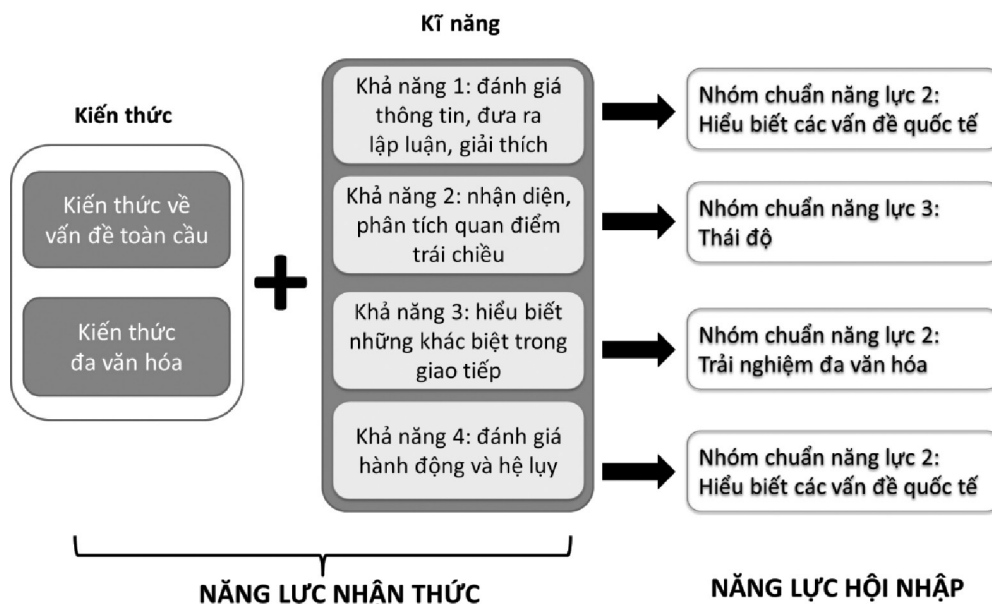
Kĩ năng

Kiến thức

Kiến thức về vấn đề toàn cầu

Kiến thức đa văn hóa

+

Khả năng 1: đánh giá thông tin, đưa ra lập luận, giải thích

Khả năng 2: nhận diện, phân tích quan điểm trái chiều

Khả năng 3: hiểu biết những khác biệt trong giao tiếp

Khả năng 4: đánh giá hành động và hệ lụy

Nhóm chuẩn năng lực 2: Hiểu biết các vấn đề quốc tế

Nhóm chuẩn năng lực 3: Thái độ

Nhóm chuẩn năng lực 2: Trải nghiệm đa văn hóa

Nhóm chuẩn năng lực 2: Hiểu biết các vấn đề quốc tế

NĂNG LỰC NHẬN THỨC

NĂNG LỰC HỘI NHẬP